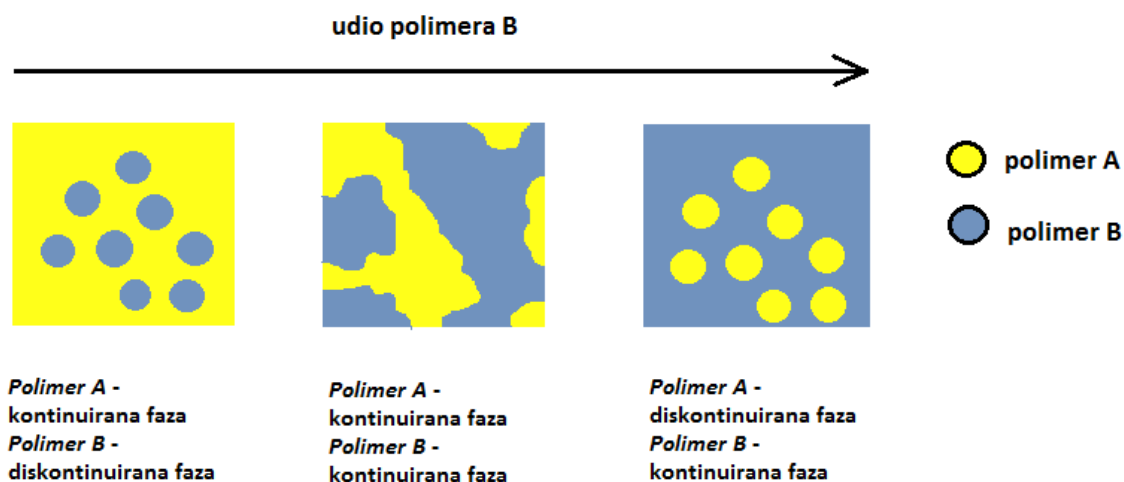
udio polimera B

polimer A

polimer B

*Polimer A* - kontinuirana faza
*Polimer B* - diskontinuirana faza

*Polimer A* - kontinuirana faza
*Polimer B* - kontinuirana faza

*Polimer A* - diskontinuirana faza
*Polimer B* - kontinuirana faza